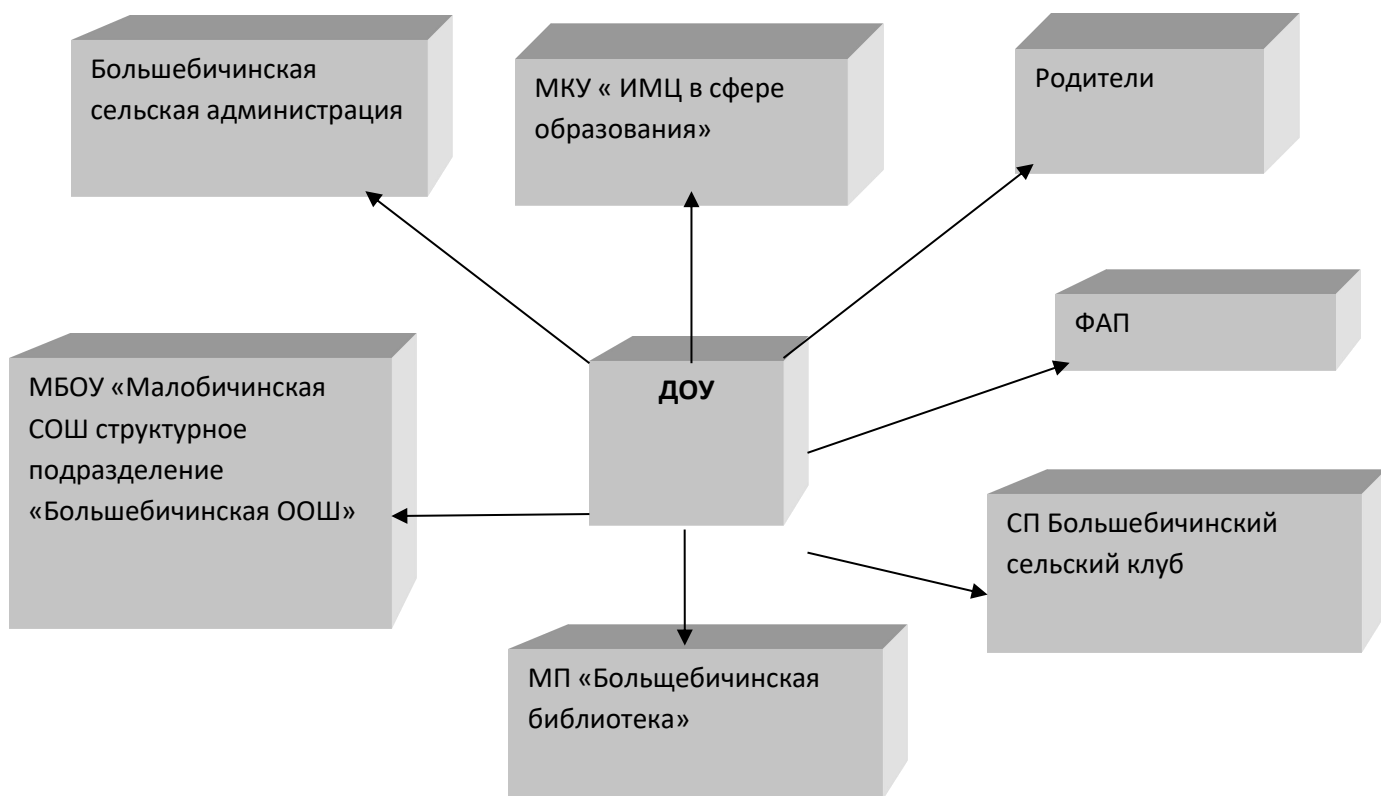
Большебичинская сельская администрация

МКУ « ИМЦ в сфере образования»

Родители

ФАП

МБОУ «Малобичинская СОШ структурное подразделение «Большебичинская ООШ»

ДОУ

СП Большебичинский сельский клуб

МП «Большебичинская библиотека»